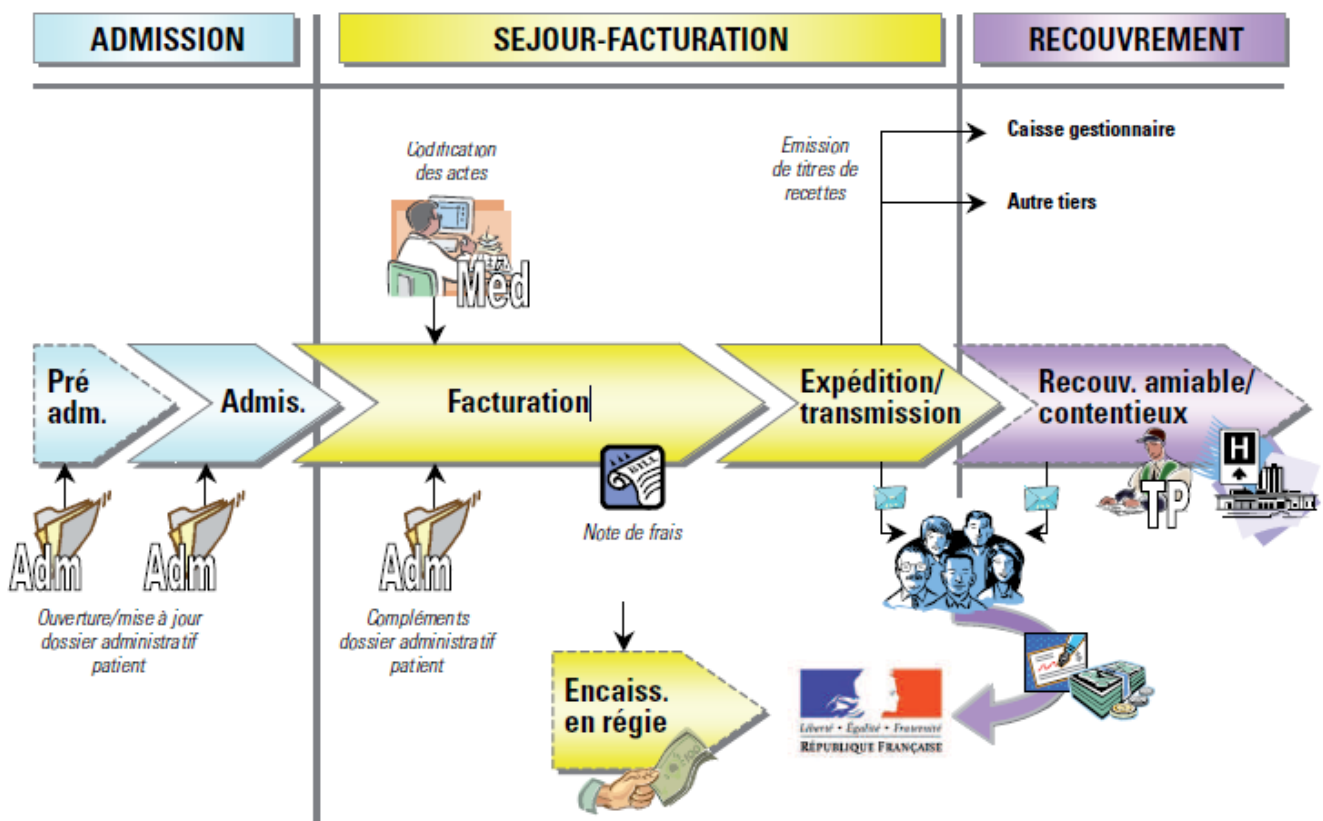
ADMISSION

SEJOUR-FACTURATION

RECOUVREMENT

Codification des actes

Méd

Emission de titres de recettes

Caisse gestionnaire

Autre tiers

Pré adm.

Admis.

Facturation

Expédition/ transmission

Recouv. amiable/ contentieux

H

TP

Adm

Adm

Adm

Note de frais

Ouverture/mise à jour dossier administratif patient

Compléments dossier administratif patient

Encaiss. en régie

Liberté • Égalité • Fraternité
RÉPUBLIQUE FRANÇAISE